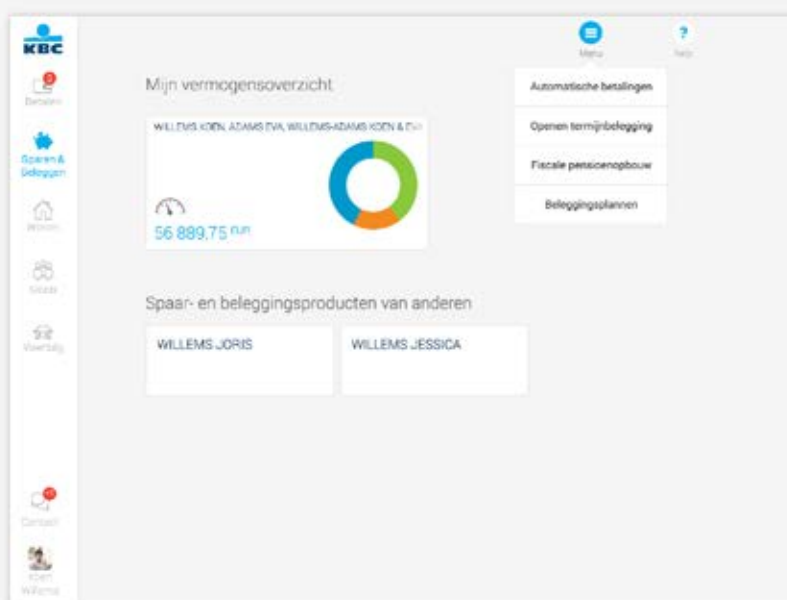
KBC

Betalen

Sparen & Beleggen

Wonen

Schade

Voertuig

Contact

Koen Willems

Menu

Help

Mijn vermogensoverzicht

WILLEMS KOEN, ADAMS EVA, WILLEMS-ADAMS KOEN & EVA

56 889,75 EUR

Automatische betalingen

Openen termijnbelegging

Fiscale pensioenopbouw

Beleggingsplannen

Spaar- en beleggingsproducten van anderen

WILLEMS JORIS

WILLEMS JESSICA